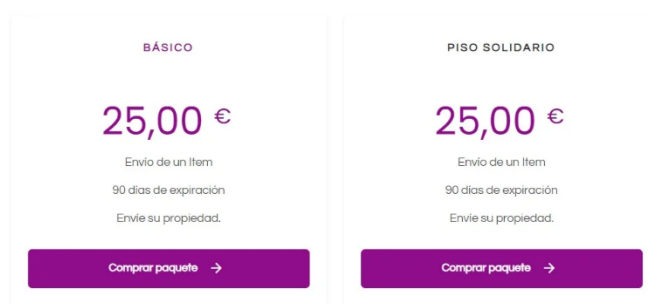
BÁSICO

25,00 €

Envío de un Item

90 días de expiración

Envíe su propiedad.

Comprar paquete →

PISO SOLIDARIO

25,00 €

Envío de un Item

90 días de expiración

Envíe su propiedad.

Comprar paquete →